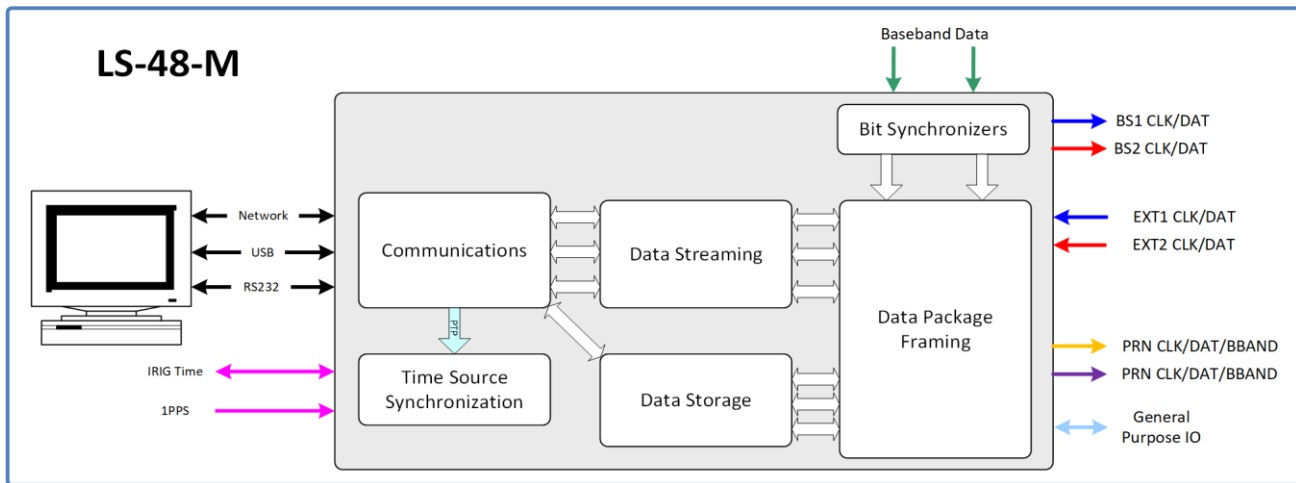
LS-48-M

Baseband Data

Bit Synchronizers

BS1 CLK/DAT

BS2 CLK/DAT

Network

USB

RS232

Communications

Data Streaming

EXT1 CLK/DAT

EXT2 CLK/DAT

PTP

Data Package Framing

PRN CLK/DAT/BBAND

PRN CLK/DAT/BBAND

IRIG Time

1PPS

Time Source Synchronization

Data Storage

General Purpose IO